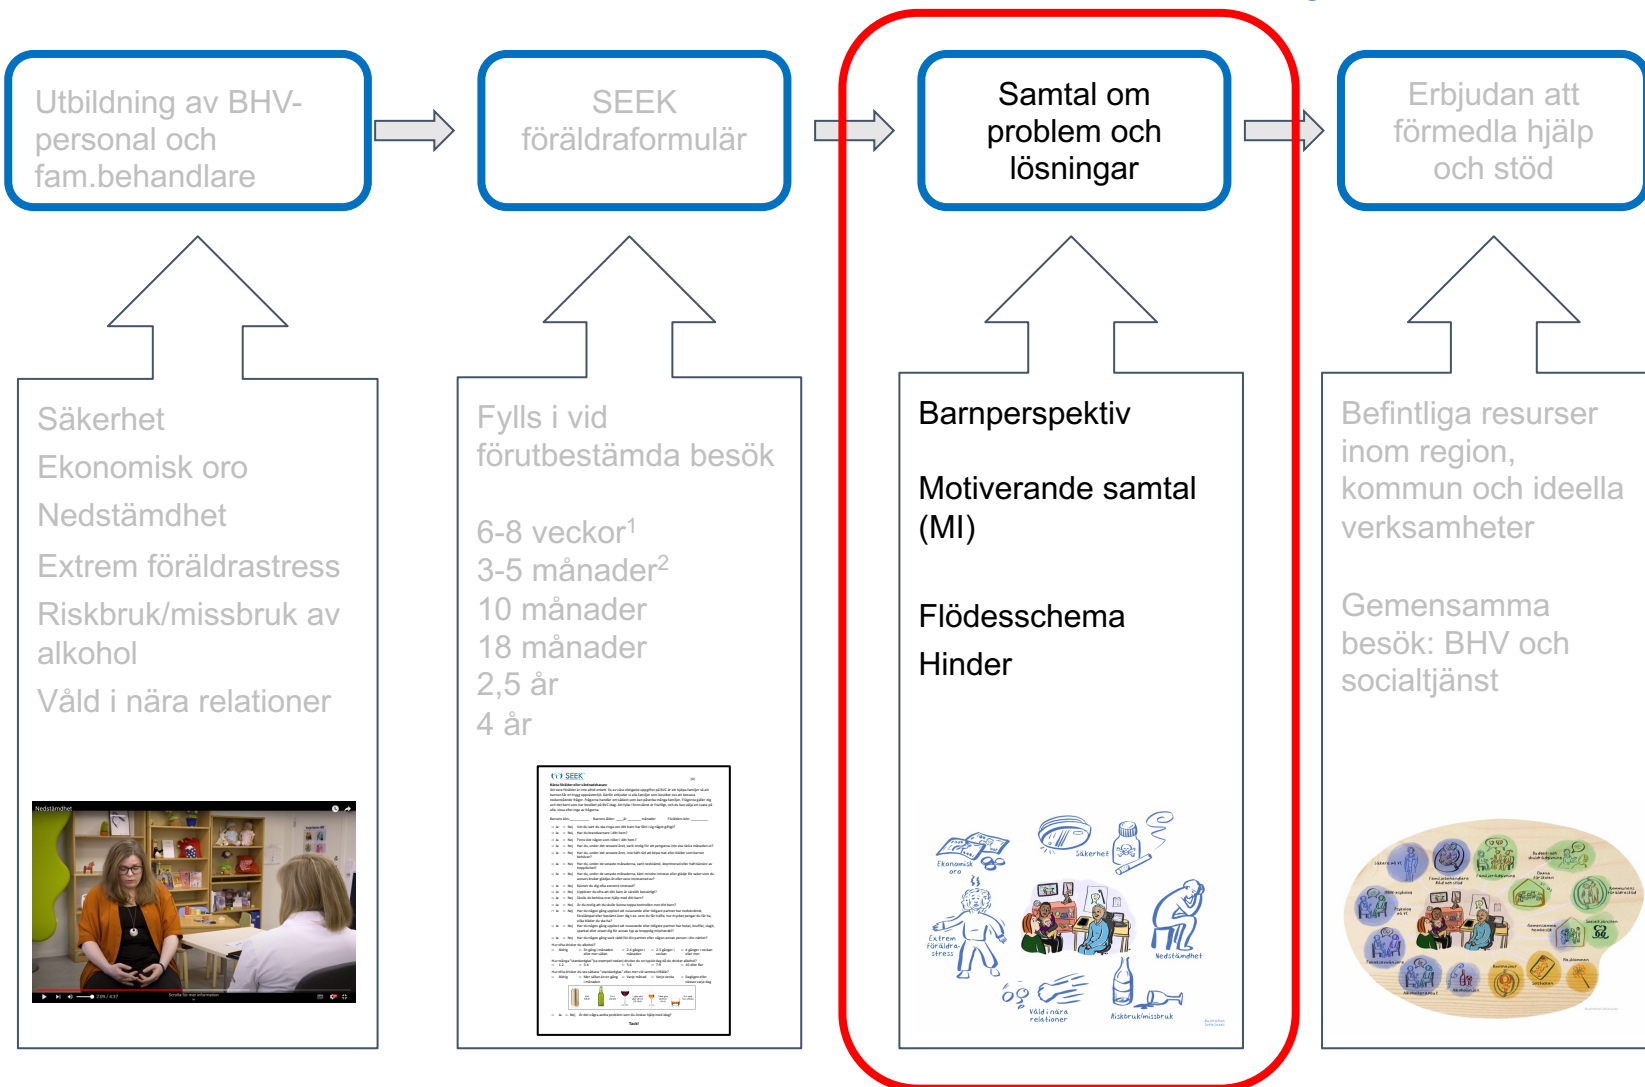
Utbildning av BHV-personal och fam.behandlare

SEEK föräldraformulär

Samtal om problem och lösningar

Erbjudan att förmedla hjälp och stöd

Säkerhet
Ekonomisk oro
Nedstämdhet
Extrem föräldrastress
Riskbruk/missbruk av alkohol
Våld i nära relationer

Nedstämdhet

Fylls i vid förutbestämda besök

6-8 veckor$^1$
3-5 månader$^2$
10 månader
18 månader
2,5 år
4 år

SEEK

Barnperspektiv

Motiverande samtal (MI)

Flödesschema
Hinder

Ekonomisk oro
Säkerhet
Extrem föräldra-stress
Nedstämdhet
Våld i nära relationer
Riskbruk/missbruk

Befintliga resurser inom region, kommun och ideella verksamheter

Gemensamma besök: BHV och socialtjänst